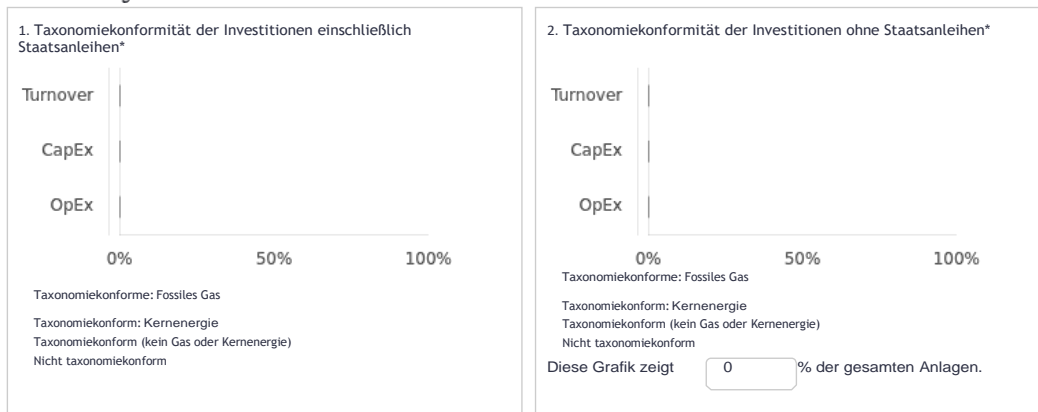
1. Taxonomiekonformität der Investitionen einschließlich Staatsanleihen*

Turnover

CapEx

OpEx

0% 50% 100%

Taxonomiekonforme: Fossiles Gas

Taxonomiekonform: Kernenergie

Taxonomiekonform (kein Gas oder Kernenergie)

Nicht taxonomiekonform

2. Taxonomiekonformität der Investitionen ohne Staatsanleihen*

Turnover

CapEx

OpEx

0% 50% 100%

Taxonomiekonforme: Fossiles Gas

Taxonomiekonform: Kernenergie

Taxonomiekonform (kein Gas oder Kernenergie)

Nicht taxonomiekonform

Diese Grafik zeigt 0 % der gesamten Anlagen.